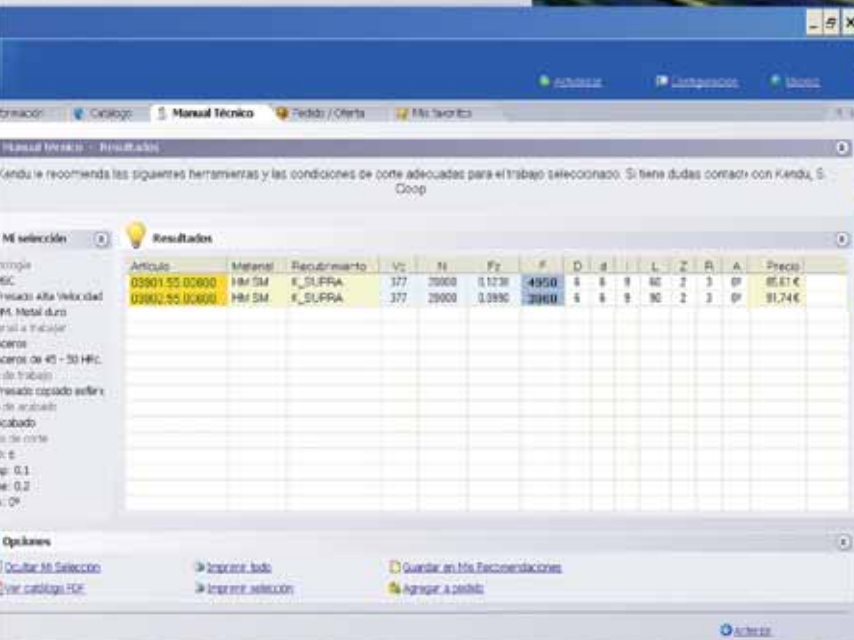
_ ₽ X

Actualizar Configuración Idioma

ormación Catálogo Manual Técnico Pedido / Oferta Mis favoritos

Manual técnico - Resultados

Kendu le recomienda las siguientes herramientas y las condiciones de corte adecuadas para el trabajo seleccionado. Si tiene dudas contacte con Kendu, S. Coop

Mi selección

ología
HSC
resado Alta Velocidad
M. Metal duro
rial a trabajar
ceros
ceros de 45 - 50 HRc.
de trabajo
resado copiado esféric
de acabado
cabado
de corte
: 6
p: 0,1
e: 0,2
: 0º

Resultados

| Artículo | Material | Recubrimiento | Vc | N | Fz | F | D | d | | L | Z | R | A | Precio |
|---|---|---|---|---|---|---|---|---|---|---|---|---|---|---|
| 03901.55.00600 | HM SM | K_SUPRA | 377 | 20000 | 0,1238 | 4950 | 6 | 6 | 9 | 60 | 2 | 3 | 0º | 85,61€ |
| 03902.55.00600 | HM SM | K_SUPRA | 377 | 20000 | 0,0990 | 3960 | 6 | 6 | 9 | 90 | 2 | 3 | 0º | 91,74€ |

Opciones

Ocultar Mi Selección
Ver catálogo PDF
Imprimir todo
Imprimir selección
Guardar en Mis Recomendaciones
Agregar a pedido

Anterior